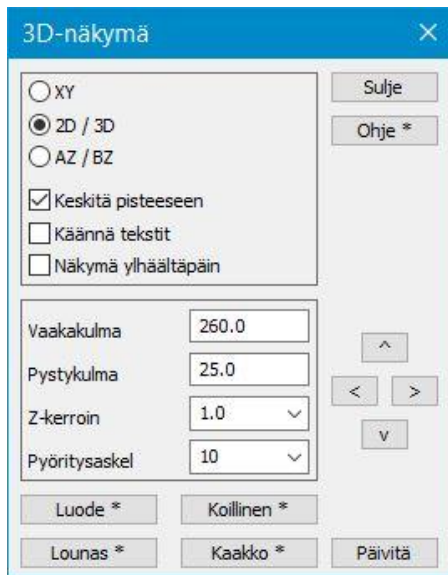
3D-näkymä ×

XY
2D / 3D
AZ / BZ
Keskitä pisteeseen
Käännä tekstit
Näkymä ylhäältäpäin

Sulje
Ohje *

Vaakakulma 260.0
Pystykulma 25.0
Z-kerroin 1.0
Pyöritysaskel 10

^
< >
v

Luode * Koillinen *
Lounas * Kaakko * Päivitä